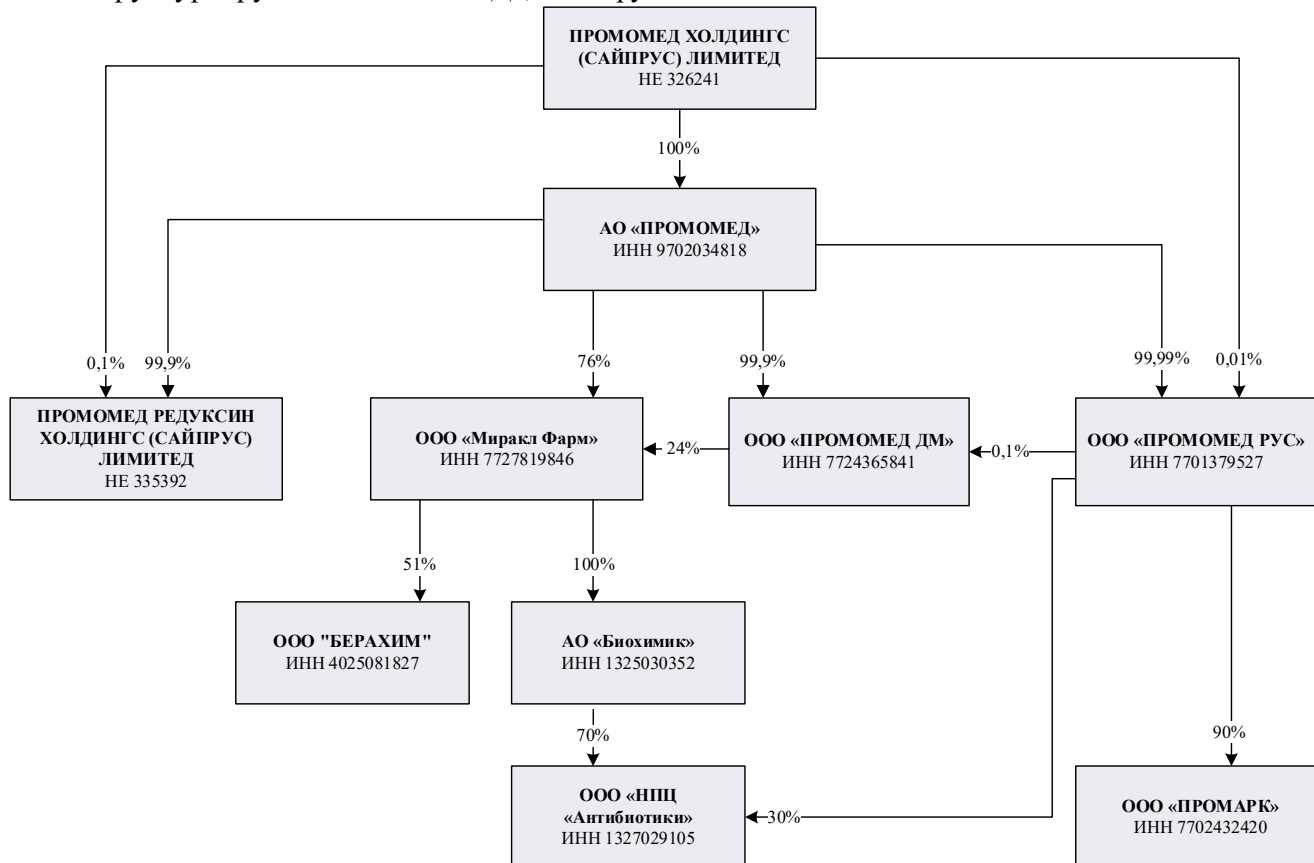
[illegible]

ПРОМОМЕД ХОЛДИНГС (САЙПРУС) ЛИМИТЕД
HE 326241

100%

АО «ПРОМОМЕД»
ИНН 9702034818

0,1%
99,9%
76%
99,9%
99,99%
0,01%

ПРОМОМЕД РЕДУКСИН ХОЛДИНГС (САЙПРУС) ЛИМИТЕД
HE 335392

ООО «Миракл Фарм»
ИНН 7727819846

24%

ООО «ПРОМОМЕД ДМ»
ИНН 7724365841

0,1%

ООО «ПРОМОМЕД РУС»
ИНН 7701379527

51%
100%

ООО "БЕРАХИМ"
ИНН 4025081827

АО «Биохимик»
ИНН 1325030352

70%
90%

ООО «НПЦ «Антибиотики»
ИНН 1327029105

30%

ООО «ПРОМАРК»
ИНН 7702432420